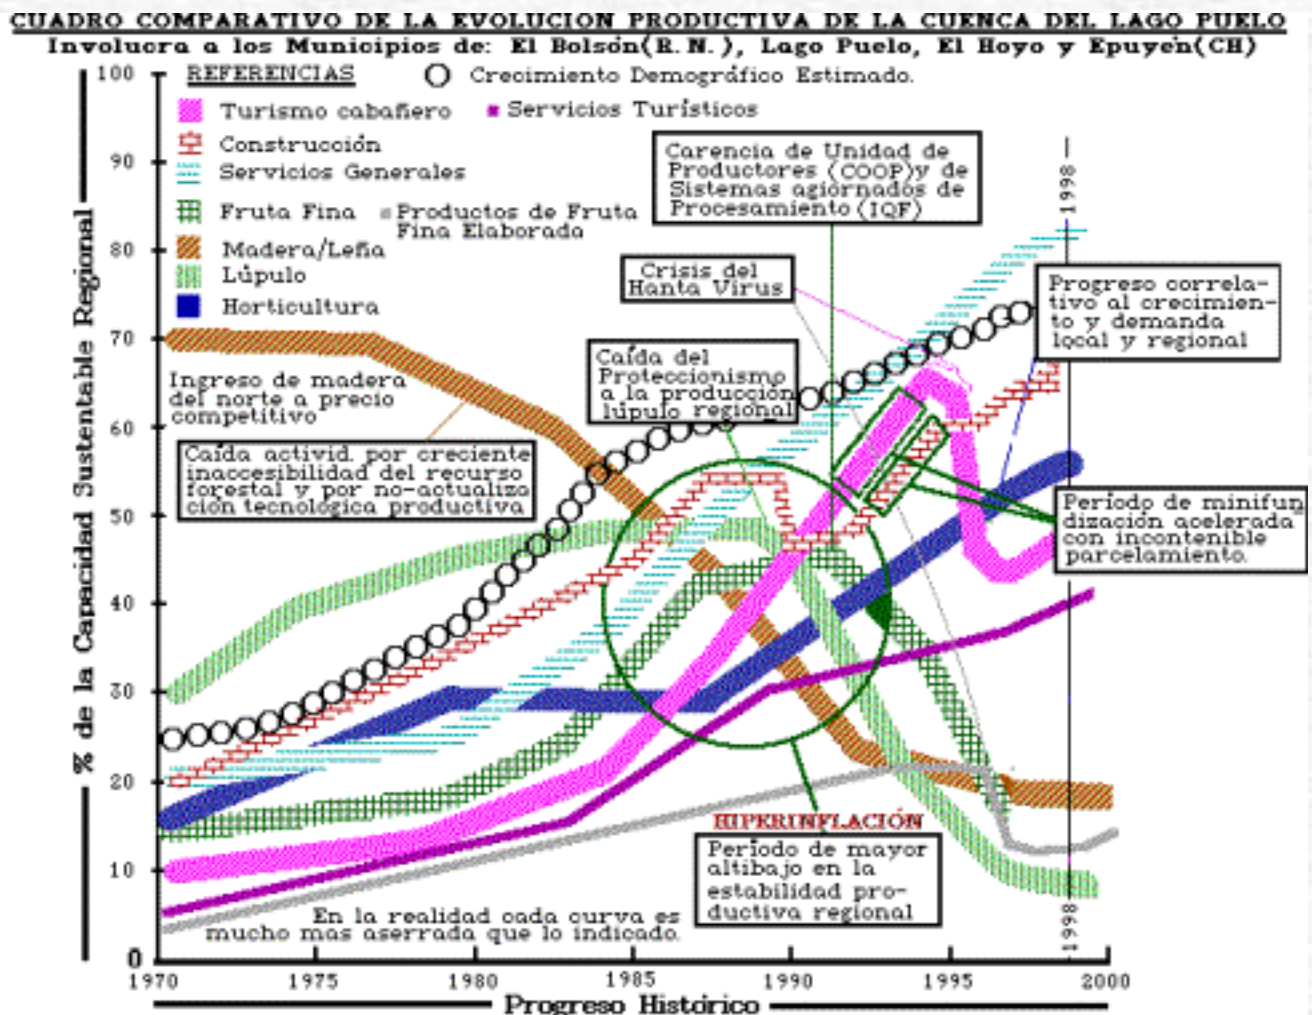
CUADRO COMPARATIVO DE LA EVOLUCION PRODUCTIVA DE LA CUENCA DEL LAGO PUELO
Involucra a los Municipios de: El Bolsón(R. N.), Lago Puelo, El Hoyo y Epuyén(CH)

REFERENCIAS
Crecimiento Demográfico Estimado.
Turismo cabañero
Servicios Turísticos
Construcción
Servicios Generales
Fruta Fina
Productos de Fruta Fina Elaborada
Madera/Leña
Lúpulo
Horticultura

Carencia de Unidad de Productores (COOP)y de Sistemas agiornados de Procesamiento (IQF)

Crisis del Hanta Virus

Progreso correlativo al crecimiento y demanda local y regional

Caída del Proteccionismo a la producción lúpulo regional

Ingreso de madera del norte a precio competitivo

Caída activid. por creciente inaccesibilidad del recurso forestal y por no-actualización tecnológica productiva

Período de minifundización acelerada con incontenible parcelamiento.

HIPERINFLACIÓN

Período de mayor altibajo en la estabilidad productiva regional

En la realidad cada curva es mucho mas aserrada que lo indicado.

1998
1998

% de la Capacidad Sustentable Regional

100
90
80
70
60
50
40
30
20
10
0

1970
1975
1980
1985
1990
1995
2000

Progreso Histórico